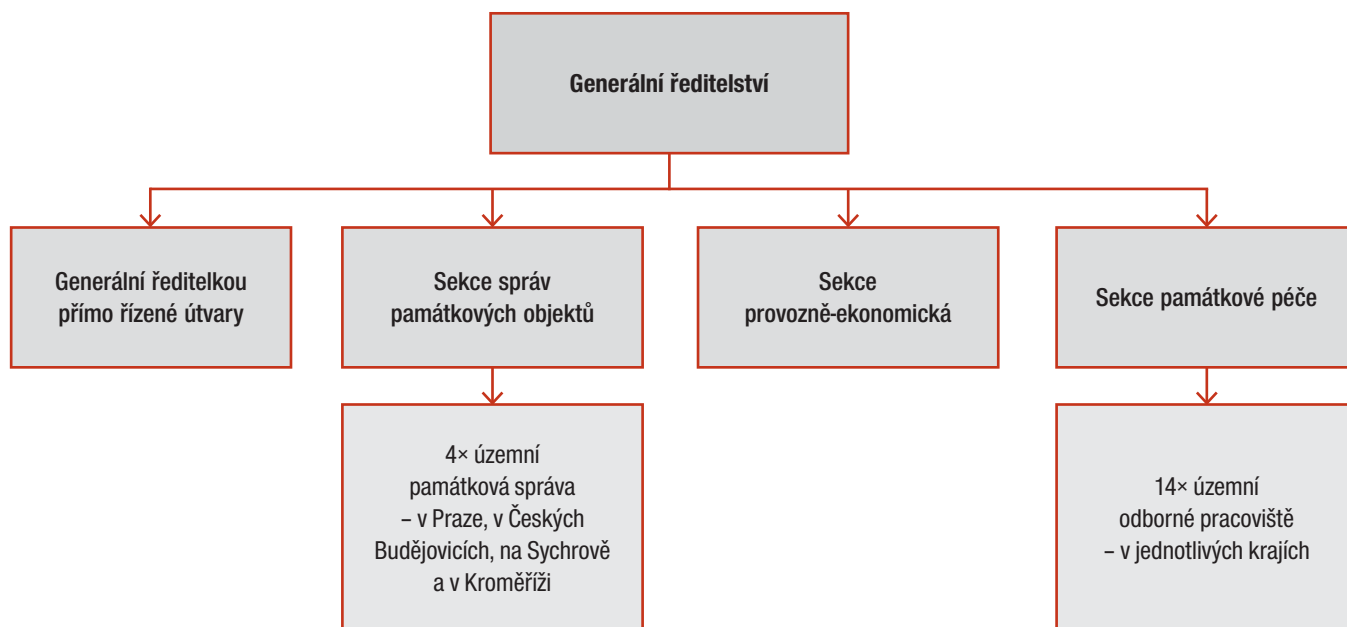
Generální ředitelství

Generální ředitelkou přímo řízené útvary

Sekce správ památkových objektů

Sekce provozně-ekonomická

Sekce památkové péče

4× územní památková správa – v Praze, v Českých Budějovicích, na Sychrově a v Kroměříži

14× územní odborné pracoviště – v jednotlivých krajích